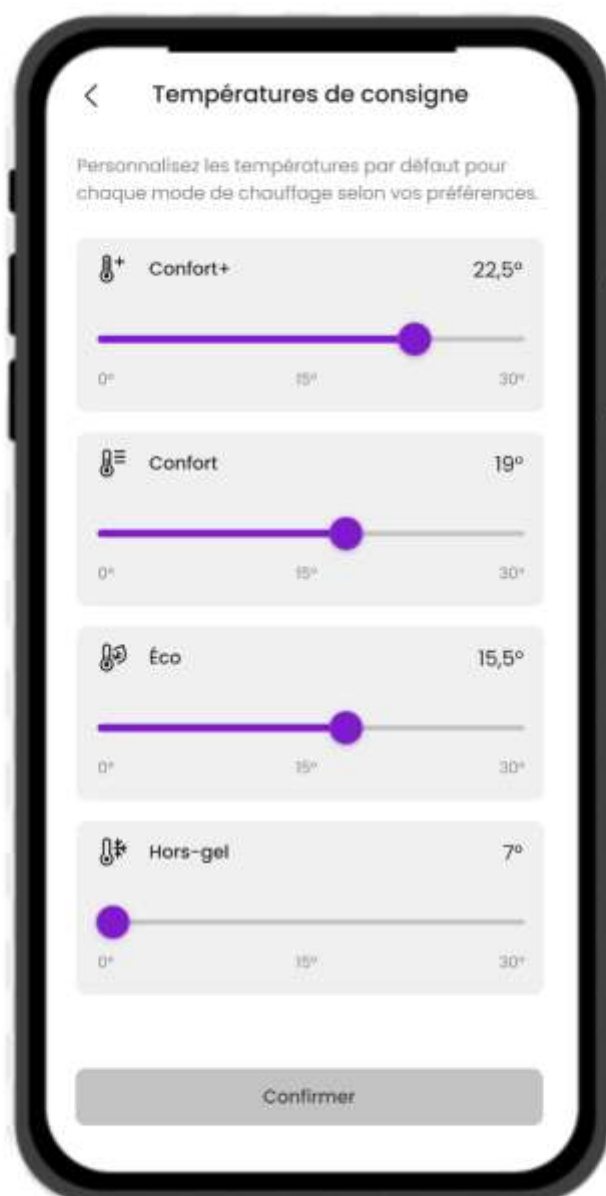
<

Températures de consigne

Personnalisez les températures par défaut pour chaque mode de chauffage selon vos préférences.

Confort+ 22,5°

0° 15° 30°

Confort 19°

0° 15° 30°

Éco 15,5°

0° 15° 30°

Hors-gel 7°

0° 15° 30°

Confirmer